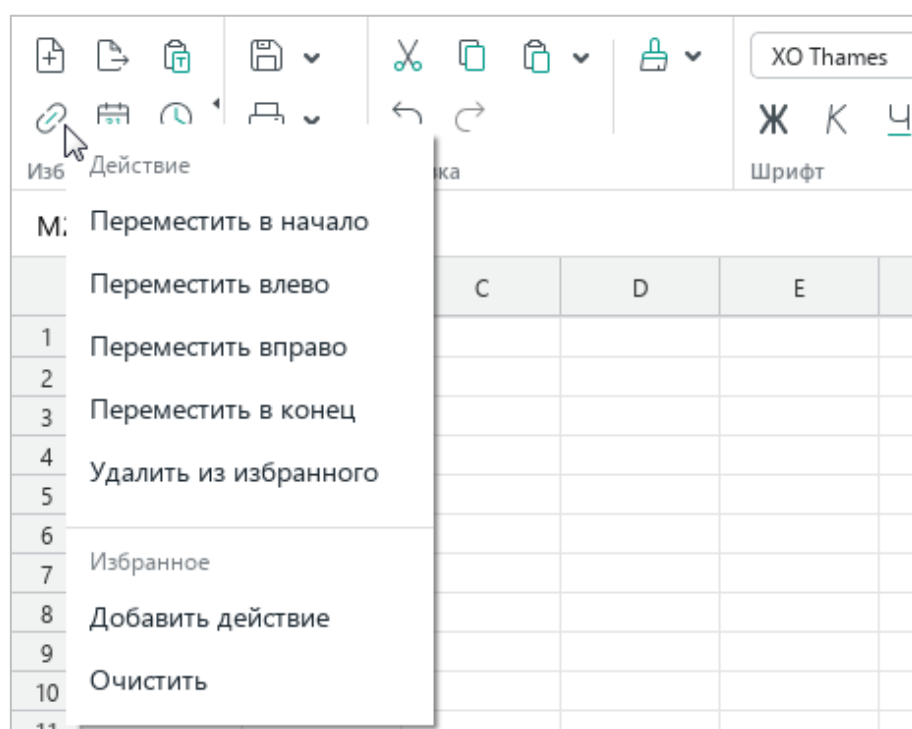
XO Thames

Ж К Ч

Изб

Действие

ка

Шрифт

М

Переместить в начало

Переместить влево

C D E

Переместить вправо

Переместить в конец

Удалить из избранного

Избранное

Добавить действие

Очистить

1
2
3
4
5
6
7
8
9
10